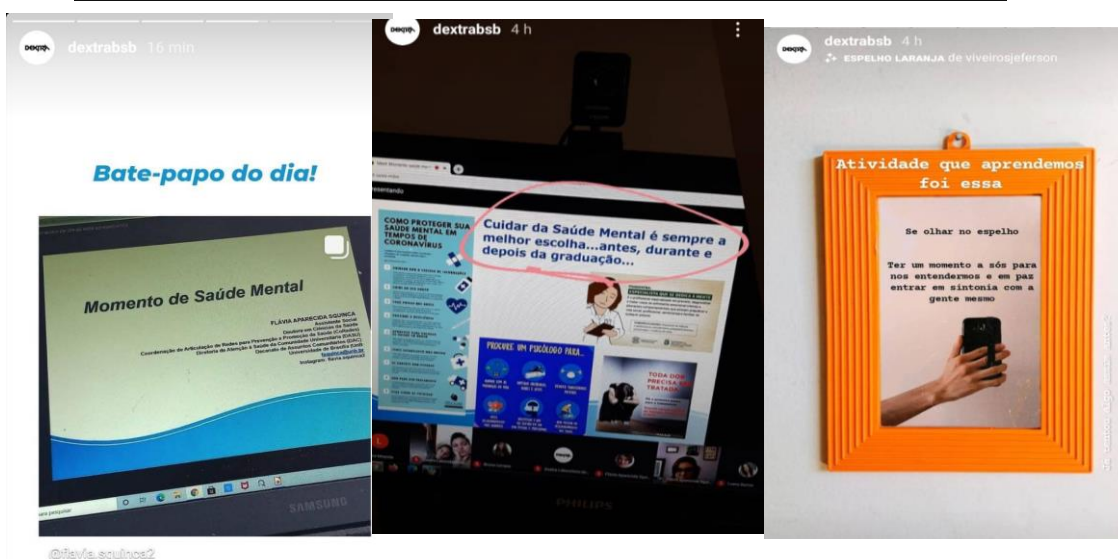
dextrabsb 16 min

Bate-papo do dia!

Momento de Saúde Mental

FLÁVIA APARECIDA SQUINCA
Assistente Social
Doutora em Ciências da Saúde
Coordenação de Articulação de Redes para Prevenção e Promoção da Saúde (CoRAE)
Diretoria de Atenção à Saúde da Comunidade Universitária (DASU)
Decanato de Assuntos Comunitários (DAC)
Universidade de Brasília (UnB)
Instagram: flavia.squinca

SAMSUNG

@flavia.squinca2

dextrabsb 4 h

COMO PROTEGER SUA SAÚDE MENTAL EM TEMPOS DE CORONAVÍRUS

Cuidar da Saúde Mental é sempre a melhor escolha...antes, durante e depois da graduação...

PROCURE UM PSICÓLOGO PARA...

TODA DOR PRECISA SER TRATADA

PHILIPS

dextrabsb 4 h
ESPELHO LARANJA de viveirosjeferson

Atividade que aprendemos foi essa

Se olhar no espelho

Ter um momento a sós para nos entendermos e em paz entrar em sintonia com a gente mesmo